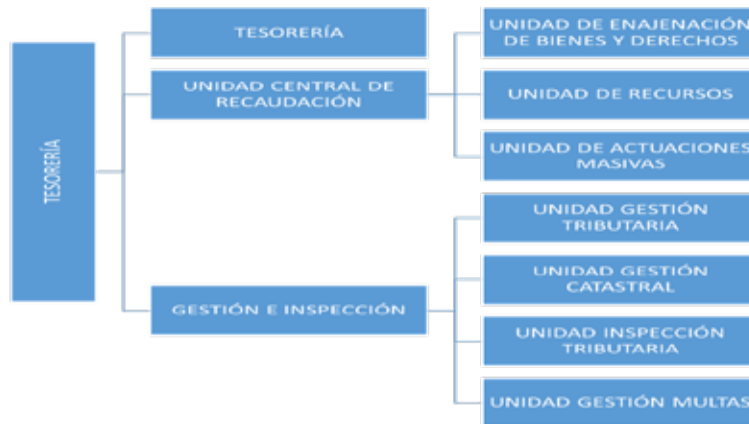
TESORERÍA

TESORERÍA

UNIDAD CENTRAL DE RECAUDACIÓN

UNIDAD DE ENAJENACIÓN DE BIENES Y DERECHOS

UNIDAD DE RECURSOS

UNIDAD DE ACTUACIONES MASIVAS

GESTIÓN E INSPECCIÓN

UNIDAD GESTIÓN TRIBUTARIA

UNIDAD GESTIÓN CATASTRAL

UNIDAD INSPECCIÓN TRIBUTARIA

UNIDAD GESTIÓN MULTAS